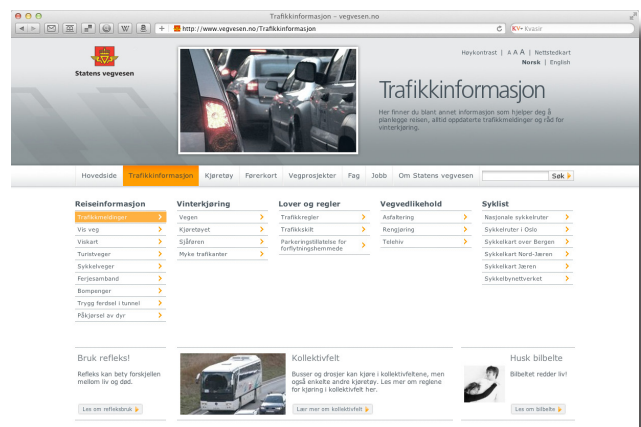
Trafikkinformasjon - vegvesen.no

http://www.vegvesen.no/Trafikkinformasjon

KV- Kvasir

Statens vegvesen

Høykontrast | A A A | Nettstedkart
Norsk | English

Trafikkinformasjon

Her finner du blant annet informasjon som hjelper deg å planlegge reisen, alltid oppdaterte trafikkmeldinger og råd for vinterkjøring.

Hovedside | Trafikkinformasjon | Kjøretøy | Førerkort | Vegprosjekter | Fag | Jobb | Om Statens vegvesen | Søk

Reiseinformasjon
Trafikkmeldinger
Vis veg
Viskart
Turistveger
Sykkelveger
Ferjesamband
Bompenger
Trygg ferdsel i tunnel
Påkjørsel av dyr

Vinterkjøring
Vegen
Kjøretøyet
Sjåføren
Myke trafikanter

Lover og regler
Trafikkregler
Trafikkskilt
Parkeringstillatelse for forflytningshemmede

Vegvedlikehold
Asfaltering
Rengjøring
Telehiv

Syklist
Nasjonale sykkelruter
Sykkelruter i Oslo
Sykkelkart over Bergen
Sykkelkart Nord-Jæren
Sykkelkart Jæren
Sykkelbynettverket

Bruk refleks!
Refleks kan bety forskjellen mellom liv og død.
Les om refleksbruk

Kollektivfelt
Busser og drosjer kan kjøre i kollektivfeltene, men også enkelte andre kjøretøy. Les mer om reglene for kjøring i kollektivfelt her
Lær mer om kollektivfelt

Husk bilbelte
Bilbeltet redder liv!
Les om bilbelte